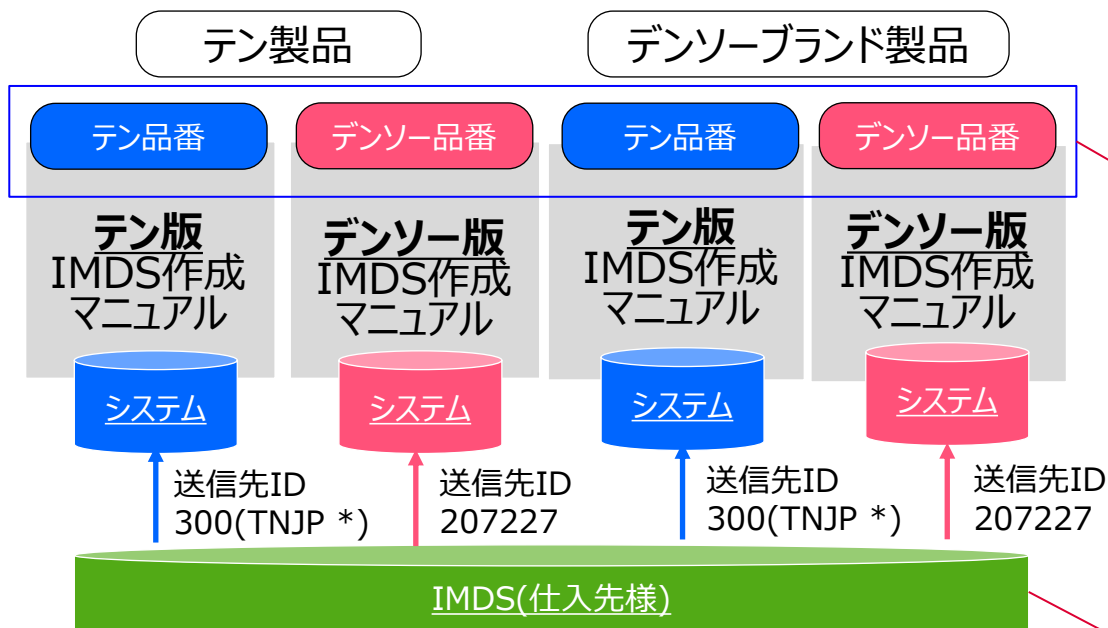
テン製品

デンソーブランド製品

テン品番

デンソー品番

テン品番

デンソー品番

テン版
IMDS作成
マニュアル

デンソー版
IMDS作成
マニュアル

テン版
IMDS作成
マニュアル

デンソー版
IMDS作成
マニュアル

システム

システム

システム

システム

送信先ID
300(TNJP *)

送信先ID
207227

送信先ID
300(TNJP *)

送信先ID
207227

IMDS(仕入先様)